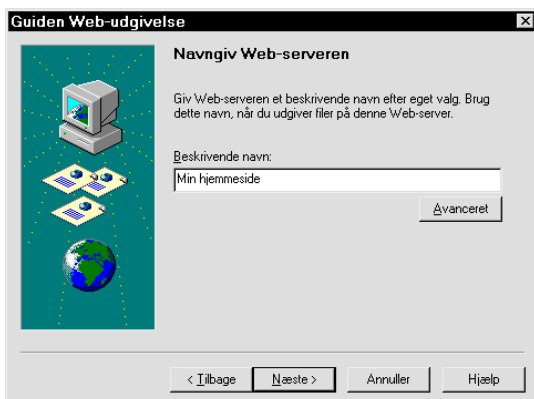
Guiden Web-udgivelse

Navngiv Web-serveren

Giv Web-serveren et beskrivende navn efter eget valg. Brug dette navn, når du udgiver filer på denne Web-server.

Beskrivende navn:

Min hjemmeside

Avanceret

< Tilbage

Næste >

Annuller

Hjælp